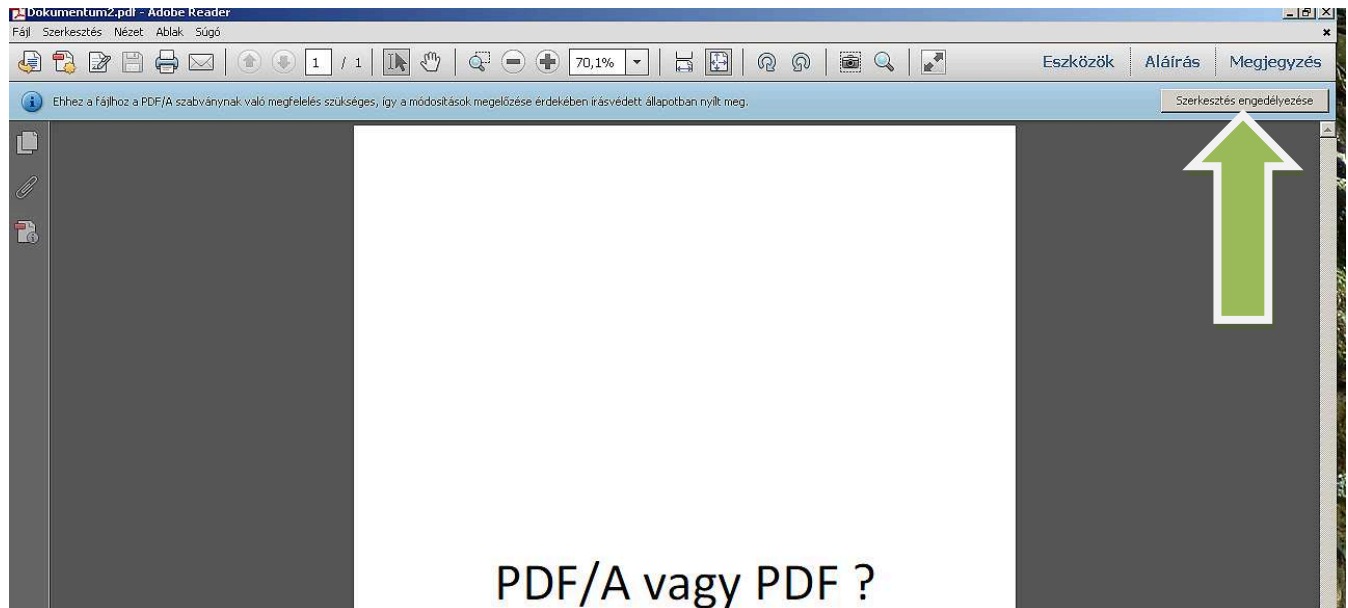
Dokumentum2.pdf - Adobe Reader

Fájl Szerkesztés Nézet Ablak Súgó

1 / 1 70,1%

Eszközök Aláírás Megjegyzés

Ehhez a fájlhoz a PDF/A szabványnak való megfelelés szükséges, így a módosítások megelőzése érdekében írásvédett állapotban nyílt meg.

Szerkesztés engedélyezése

PDF/A vagy PDF ?